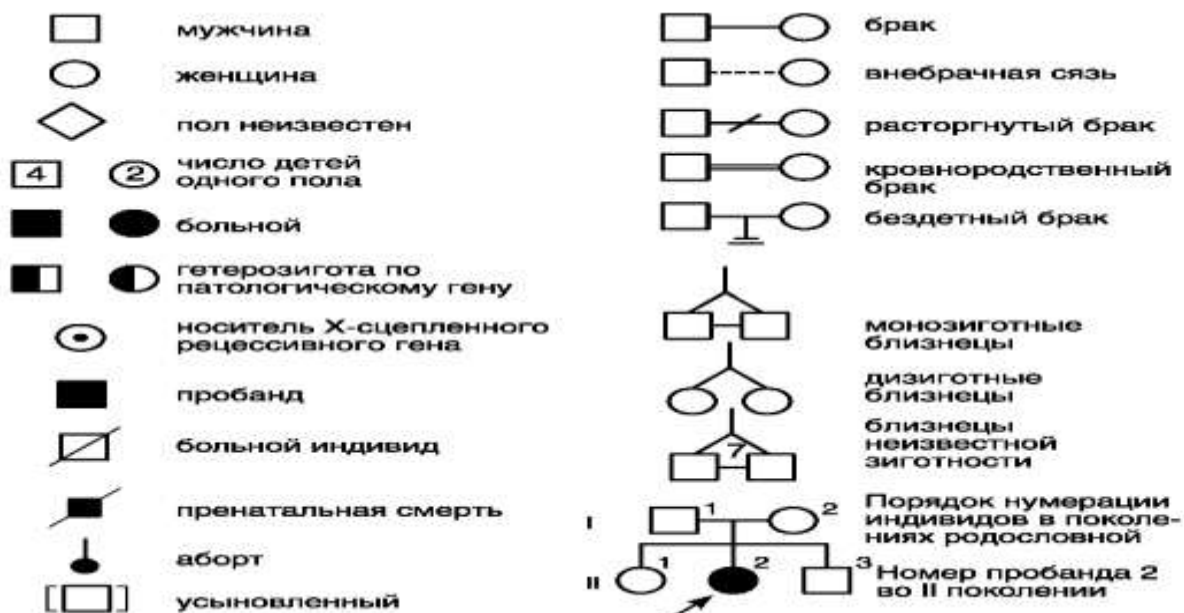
мужчина

женщина

пол неизвестен

4 ② число детей одного пола

больной

гетерозигота по патологическому гену

носитель Х-сцепленного рецессивного гена

пробанд

больной индивид

пренатальная смерть

аборт

усыновленный

брак

внебрачная сязь

расторгнутый брак

кровнородственный брак

бездетный брак

монозиготные близнецы

дизиготные близнецы

?

близнецы неизвестной зиготности

I 1 2

II 1 2 3

Порядок нумерации индивидов в поколениях родословной

Номер пробанда 2 во II поколении